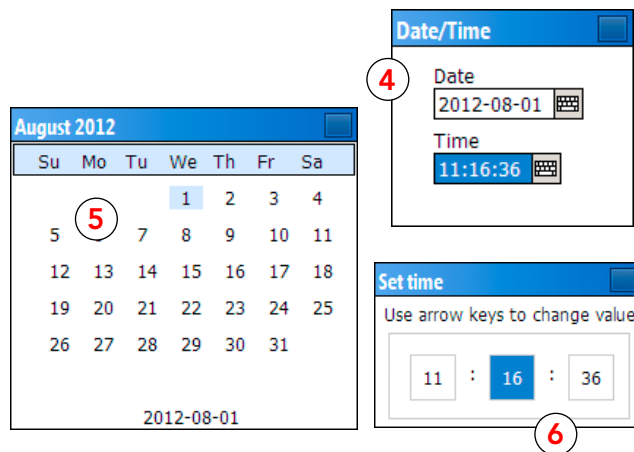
Date/Time

4

Date
2012-08-01

Time
11:16:36

August 2012

| Su | Mo | Tu | We | Th | Fr | Sa |
|---|---|---|---|---|---|---|
| | | | 1 | 2 | 3 | 4 |
| 5 | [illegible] | 7 | 8 | 9 | 10 | 11 |
| 12 | 13 | 14 | 15 | 16 | 17 | 18 |
| 19 | 20 | 21 | 22 | 23 | 24 | 25 |
| 26 | 27 | 28 | 29 | 30 | 31 | |

5

2012-08-01

Set time

Use arrow keys to change value

11 : 16 : 36

6